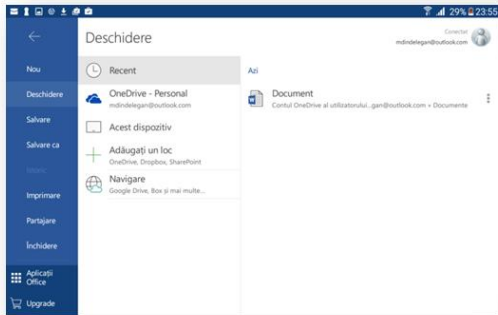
29% 23:55

Deschidere

Conectat
mdindelegan@outlook.com

Nou
Deschidere
Salvare
Salvare ca
Istoric
Imprimare
Partajare
Închidere
Aplicații Office
Upgrade

Recent
OneDrive - Personal
mdindelegan@outlook.com
Acest dispozitiv
Adăugați un loc
OneDrive, Dropbox, SharePoint
Navigare
Google Drive, Box și mai multe...

Azi
Document
Contul OneDrive al utilizatorului...gan@outlook.com » Documente